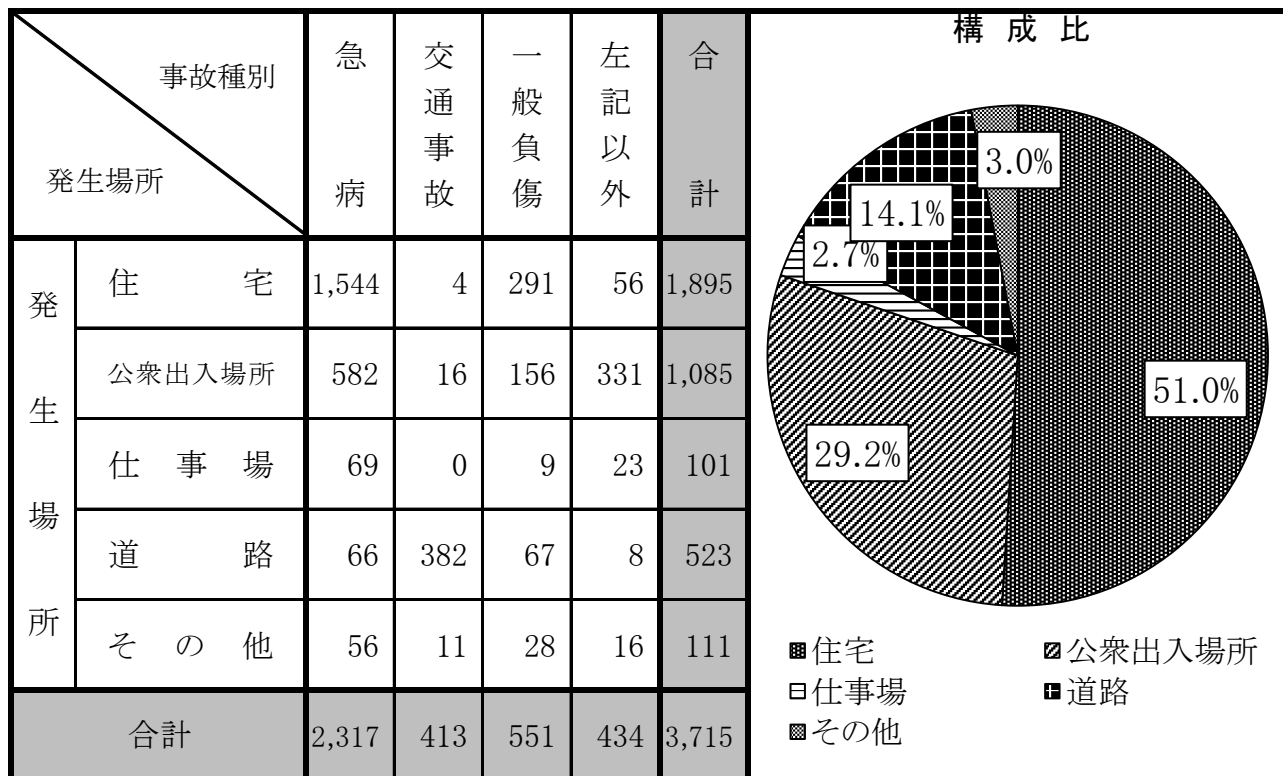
| 事故種別 / 発生場所 | | 急病 | 交通事故 | 一般負傷 | 左記以外 | 合計 |
|---|---|---|---|---|---|---|
| 発生場所 | 住　　宅 | 1,544 | 4 | 291 | 56 | 1,895 |
| | 公衆出入場所 | 582 | 16 | 156 | 331 | 1,085 |
| | 仕 事 場 | 69 | 0 | 9 | 23 | 101 |
| | 道　　路 | 66 | 382 | 67 | 8 | 523 |
| | そ の 他 | 56 | 11 | 28 | 16 | 111 |
| 合計 | | 2,317 | 413 | 551 | 434 | 3,715 |

構 成 比

3.0%
14.1%
2.7%
51.0%
29.2%

住宅
公衆出入場所
仕事場
道路
その他